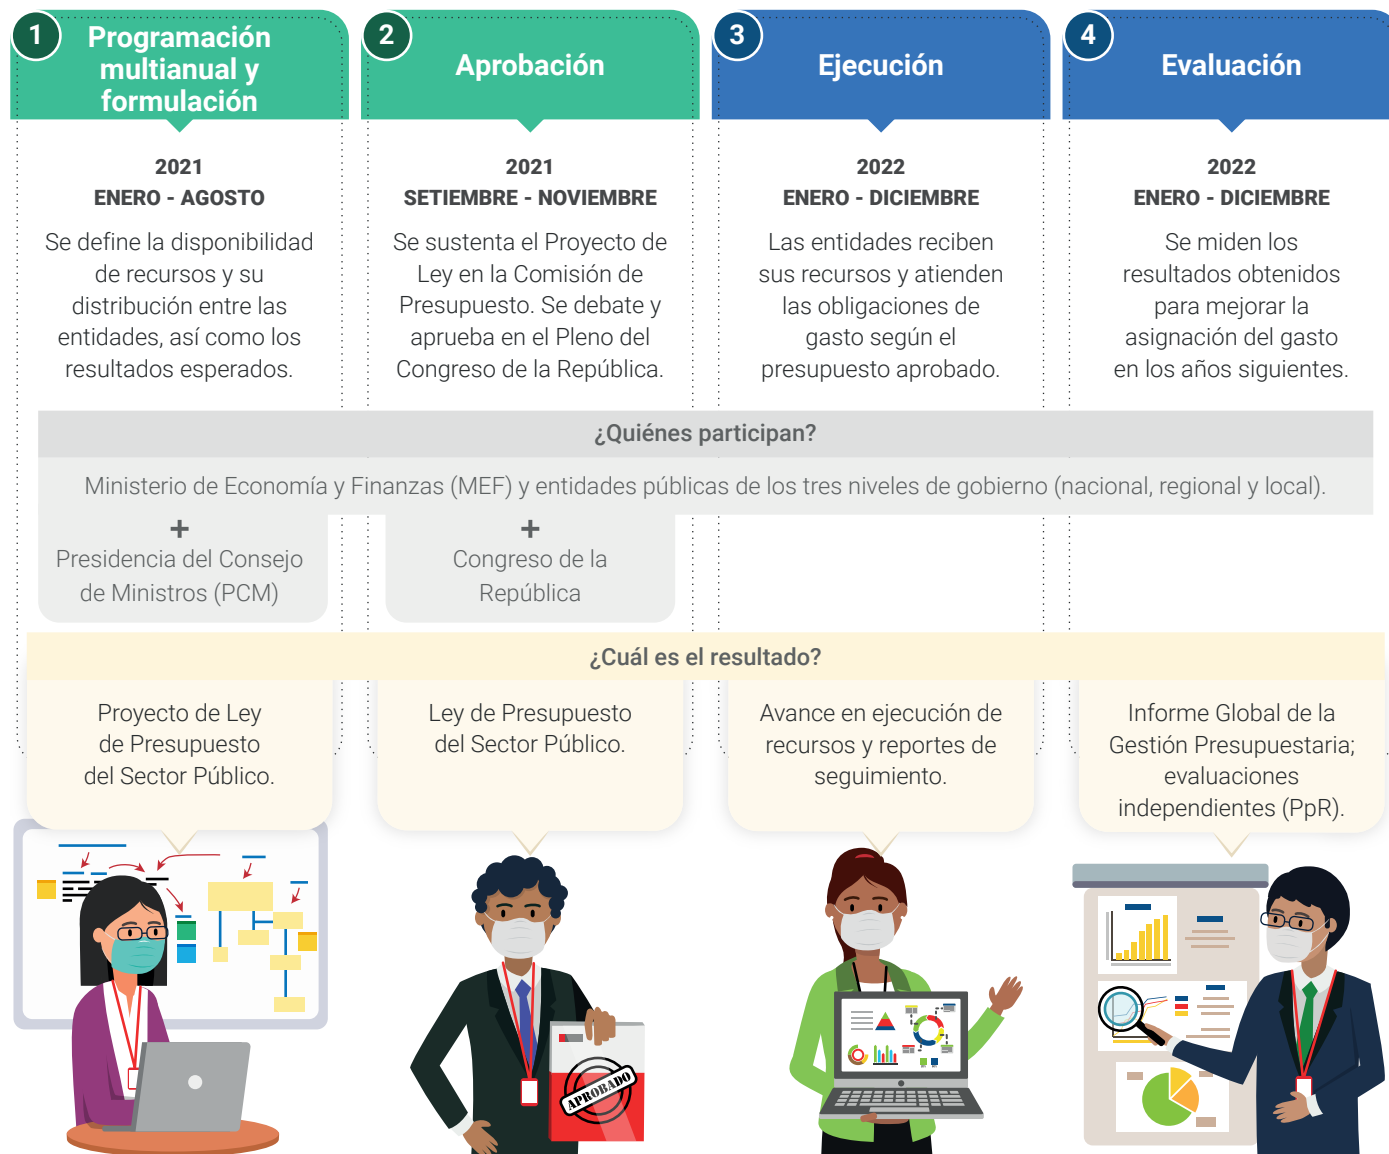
1 Programación multianual y formulación

2021
ENERO - AGOSTO

Se define la disponibilidad de recursos y su distribución entre las entidades, así como los resultados esperados.

2 Aprobación

2021
SETIEMBRE - NOVIEMBRE

Se sustenta el Proyecto de Ley en la Comisión de Presupuesto. Se debate y aprueba en el Pleno del Congreso de la República.

3 Ejecución

2022
ENERO - DICIEMBRE

Las entidades reciben sus recursos y atienden las obligaciones de gasto según el presupuesto aprobado.

4 Evaluación

2022
ENERO - DICIEMBRE

Se miden los resultados obtenidos para mejorar la asignación del gasto en los años siguientes.

¿Quiénes participan?

Ministerio de Economía y Finanzas (MEF) y entidades públicas de los tres niveles de gobierno (nacional, regional y local).

+
Presidencia del Consejo de Ministros (PCM)

+
Congreso de la República

¿Cuál es el resultado?

Proyecto de Ley de Presupuesto del Sector Público.

Ley de Presupuesto del Sector Público.

Avance en ejecución de recursos y reportes de seguimiento.

Informe Global de la Gestión Presupuestaria; evaluaciones independientes (PpR).

APROBADO